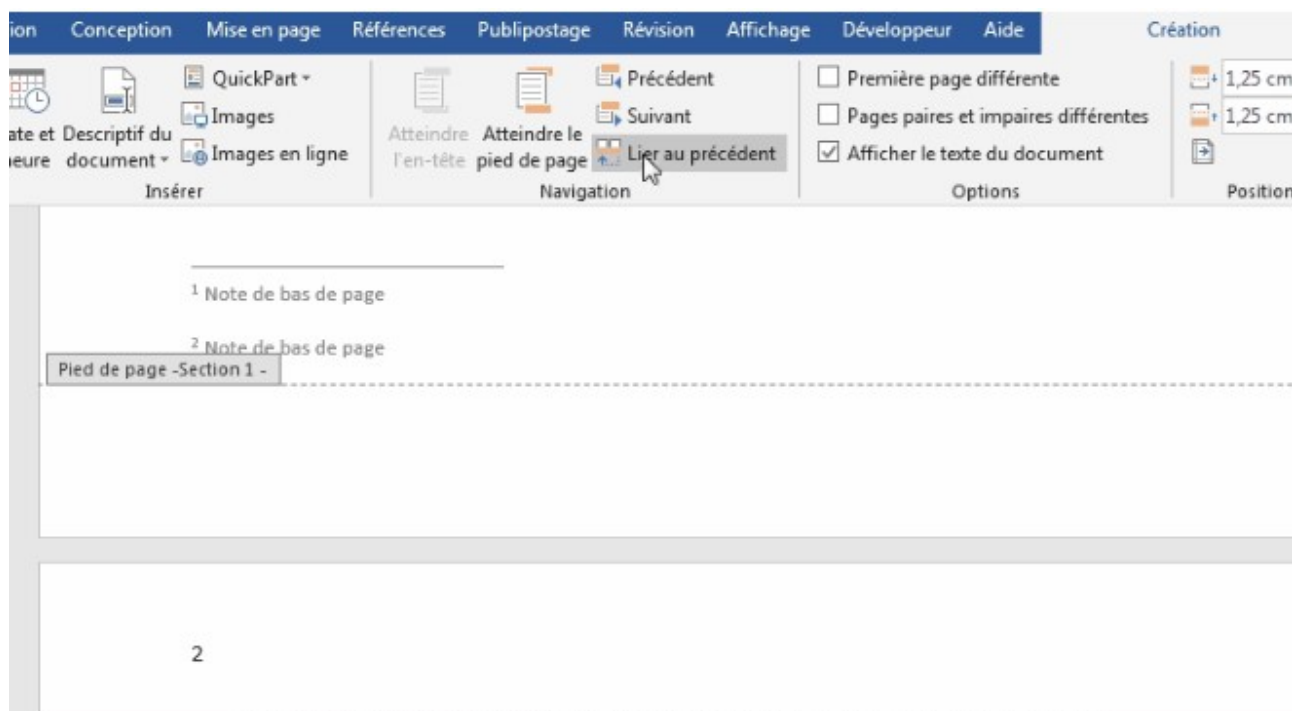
ion Conception Mise en page Références Publipostage Révision Affichage Développeur Aide Création

ate et heure Descriptif du document QuickPart Images Images en ligne
Insérer

Atteindre l'en-tête Atteindre le pied de page Précédent Suivant Lier au précédent
Navigation

Première page différente
Pages paires et impaires différentes
Afficher le texte du document
Options

1,25 cm
1,25 cm
Position

$^1$ Note de bas de page

$^2$ Note de bas de page

Pied de page -Section 1 -

2